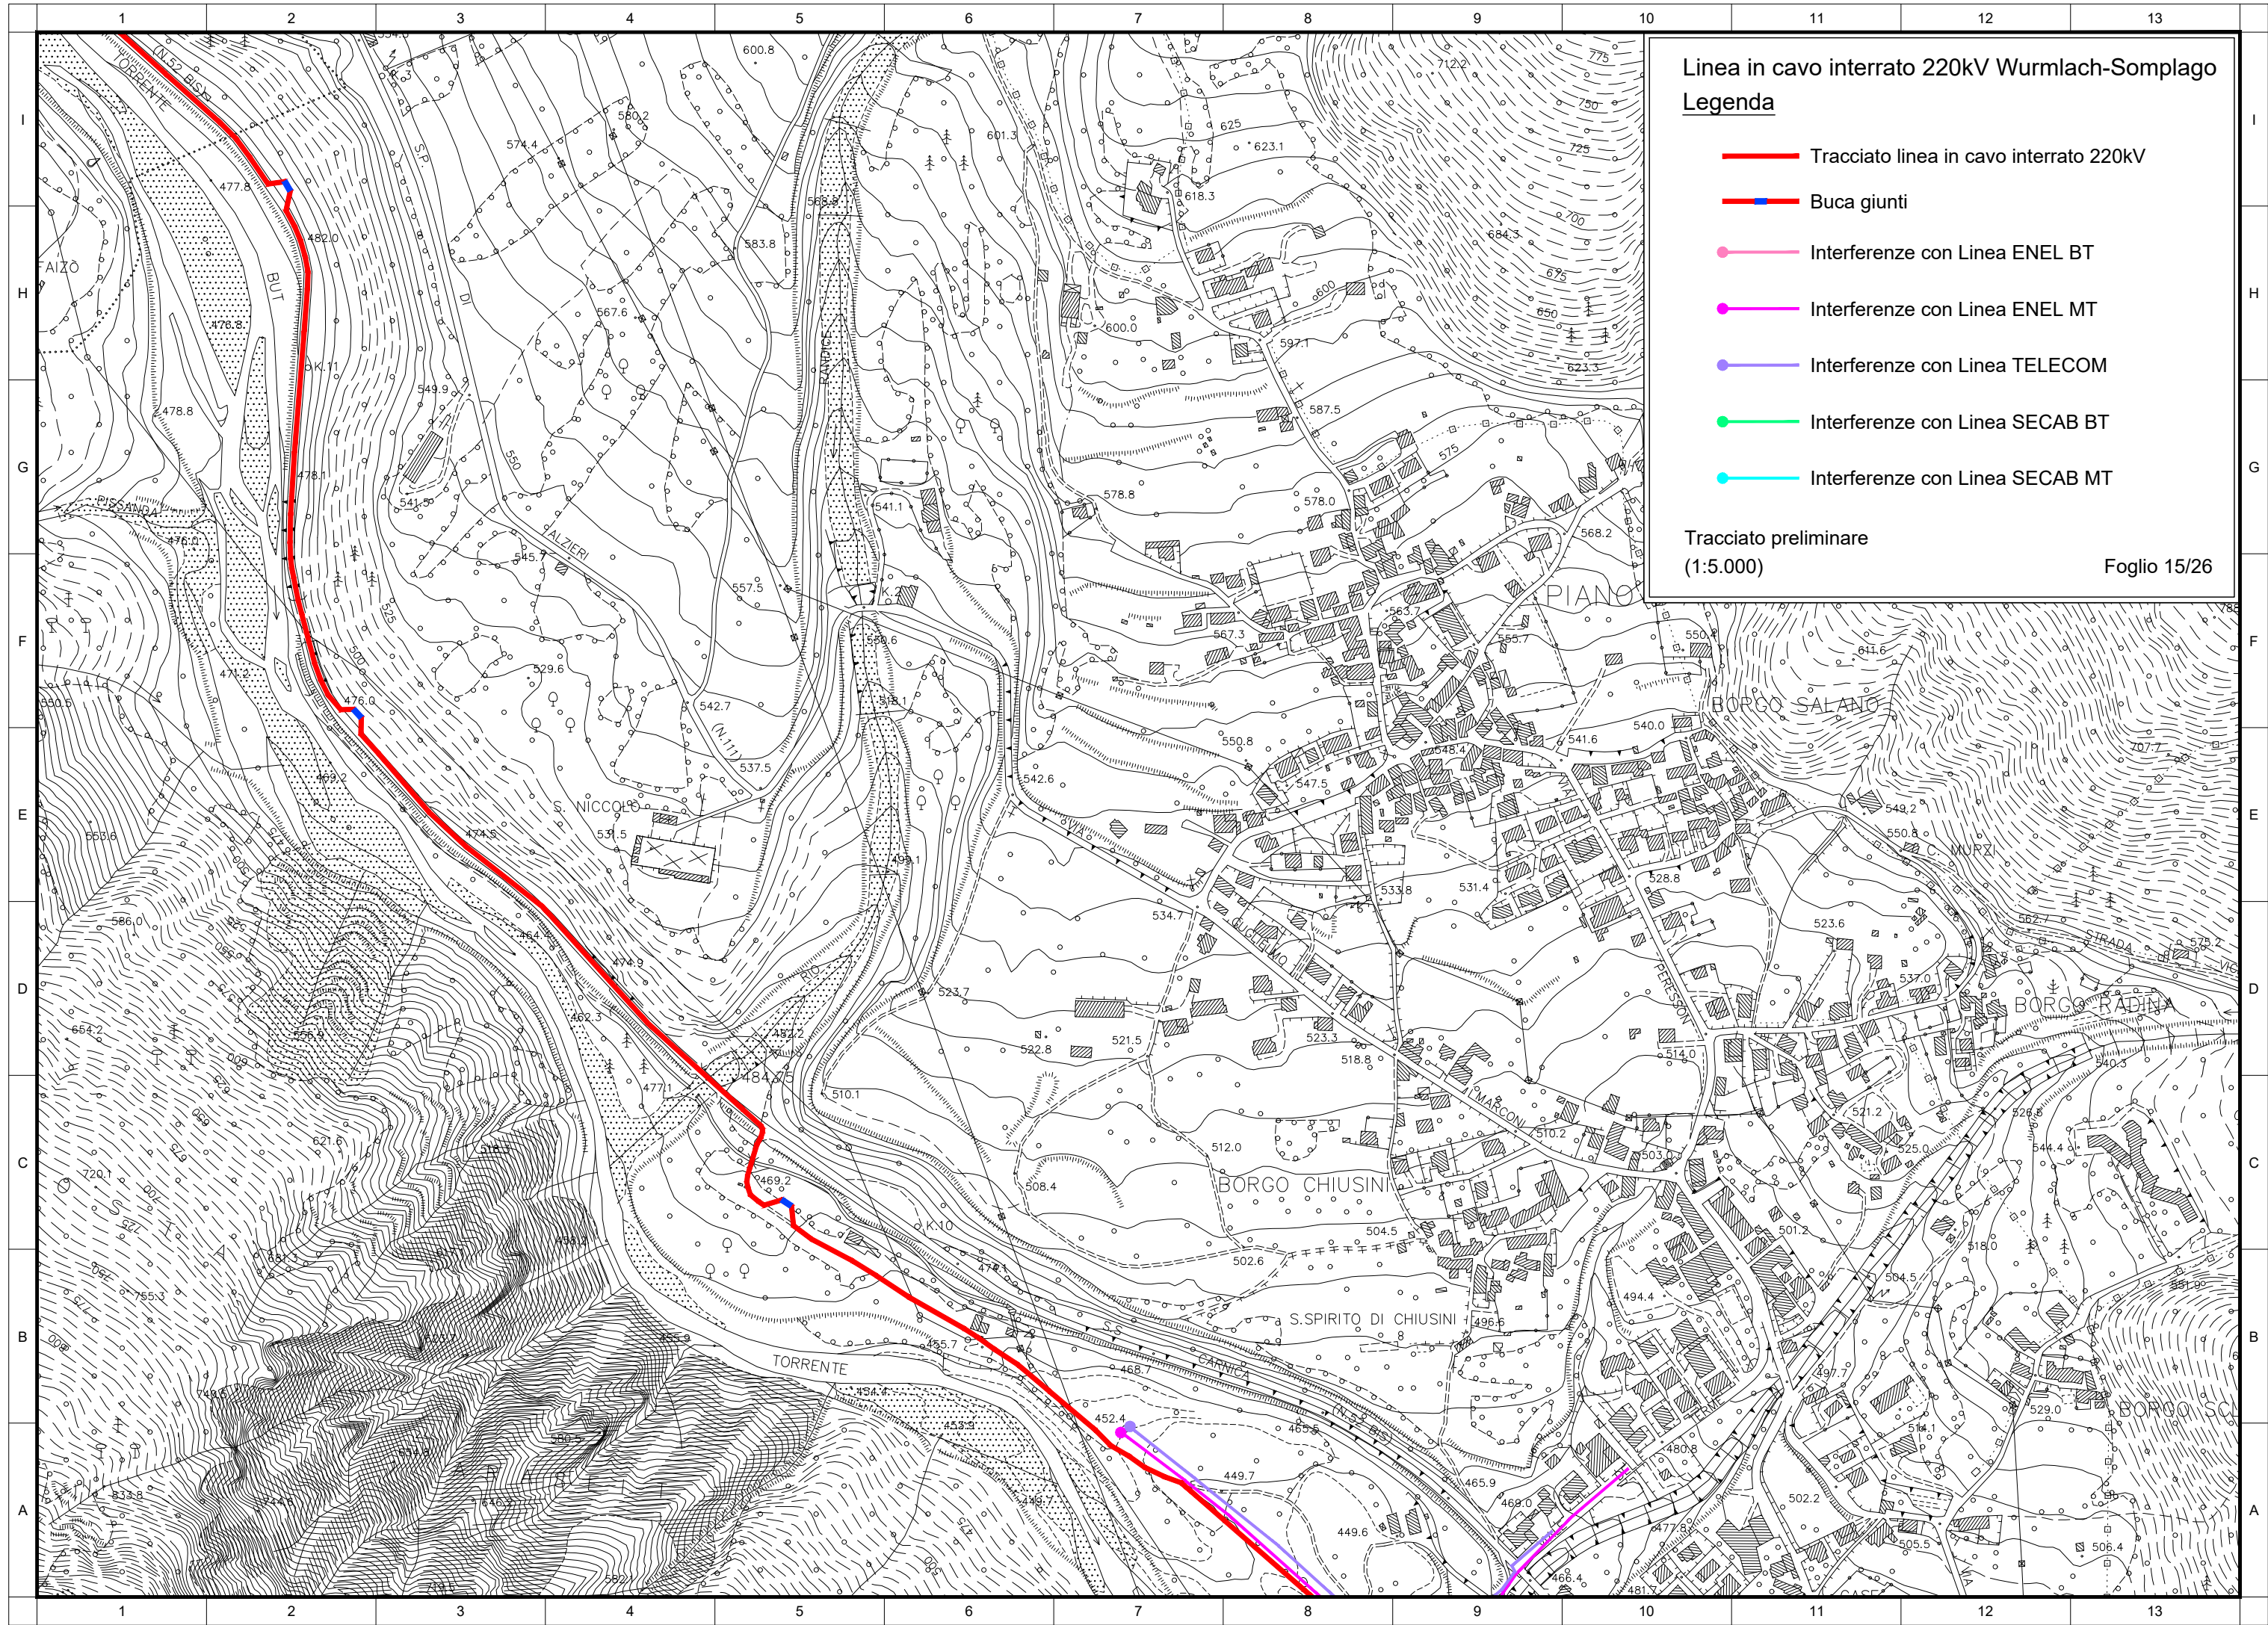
1 2 3 4 5 6 7 8 9 10 11 12 13

Linea in cavo interrato 220kV Wurmlach-Somplago
Legenda

Tracciato linea in cavo interrato 220kV
Buca giunti
Interferenze con Linea ENEL BT
Interferenze con Linea ENEL MT
Interferenze con Linea TELECOM
Interferenze con Linea SECAB BT
Interferenze con Linea SECAB MT

Tracciato preliminare
(1:5.000)
Foglio 15/26

I H G F E D C B A

TORRENTE
N.52 BIS
BUT
AIZO
PISSANDA
S. NICCOLO
ALZIERI
RADIC
PIANO
BORGO SALANO
C. MURZI
BORGO RADINA
BORGO CHIUSINI
S.SPIRITO DI CHIUSINI
MARCONI
PERESSON
GUGLIELMO
STRADA
TORRENTE
CARNICA
BORGO SC
K.11
K.10
N.111

600.8
574.4
580.2
601.3
625
623.1
712.2
618.3
684.3
477.8
482.0
583.8
567.6
600.0
597.1
478.8
478.1
549.9
587.5
541.5
545.7
541.1
578.8
578.0
568.2
476.0
557.5
567.3
563.7
555.7
550.4
611.6
529.6
476.0
542.7
550.8
548.4
541.6
540.0
707.7
537.5
542.6
547.5
549.2
553.6
474.5
531.5
499.1
550.8
533.8
531.4
528.8
586.0
464
474.9
534.7
523.6
562.7
575.2
462.3
523.7
537.0
654.2
482.2
484.75
477.1
522.8
521.5
523.3
518.8
514.0
540.3
510.1
521.2
528.8
544.4
621.6
720.1
469.2
512.0
510.2
503.0
525.0
508.4
501.2
518.0
755.3
502.6
504.5
504.5
551.9
496.6
494.4
455.7
468.7
497.7
529.0
452.4
465.5
514.1
480.8
833.8
449.7
465.9
502.2
449.6
469.0
477.9
505.5
506.4
466.4
481.7
775
750
725
700
675
650
623.3
600
575
550
525
500